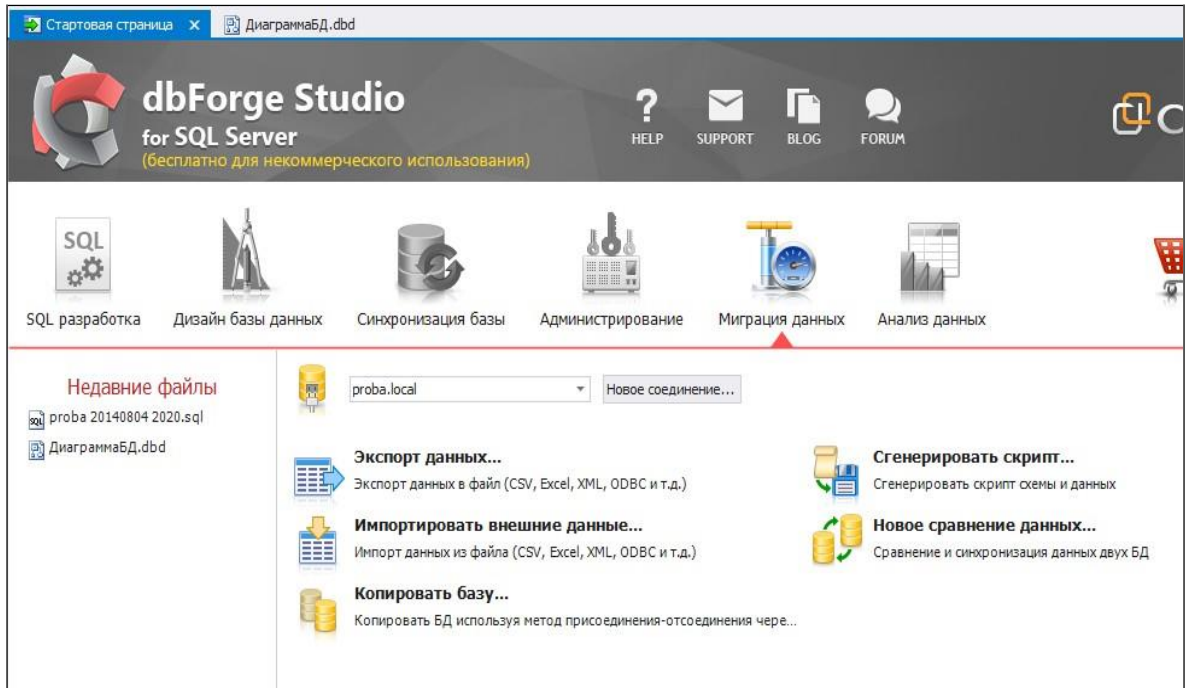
Стартовая страница ×
ДиаграммаБД.dbd

dbForge Studio
for SQL Server
(бесплатно для некоммерческого использования)

HELP
SUPPORT
BLOG
FORUM

SQL

SQL разработка
Дизайн базы данных
Синхронизация базы
Администрирование
Миграция данных
Анализ данных

Недавние файлы
proba 20140804 2020.sql
ДиаграммаБД.dbd

proba.local
Новое соединение...

Экспорт данных...
Экспорт данных в файл (CSV, Excel, XML, ODBC и т.д.)

Сгенерировать скрипт...
Сгенерировать скрипт схемы и данных

Импортировать внешние данные...
Импорт данных из файла (CSV, Excel, XML, ODBC и т.д.)

Новое сравнение данных...
Сравнение и синхронизация данных двух БД

Копировать базу...
Копировать БД используя метод присоединения-отсоединения чере...